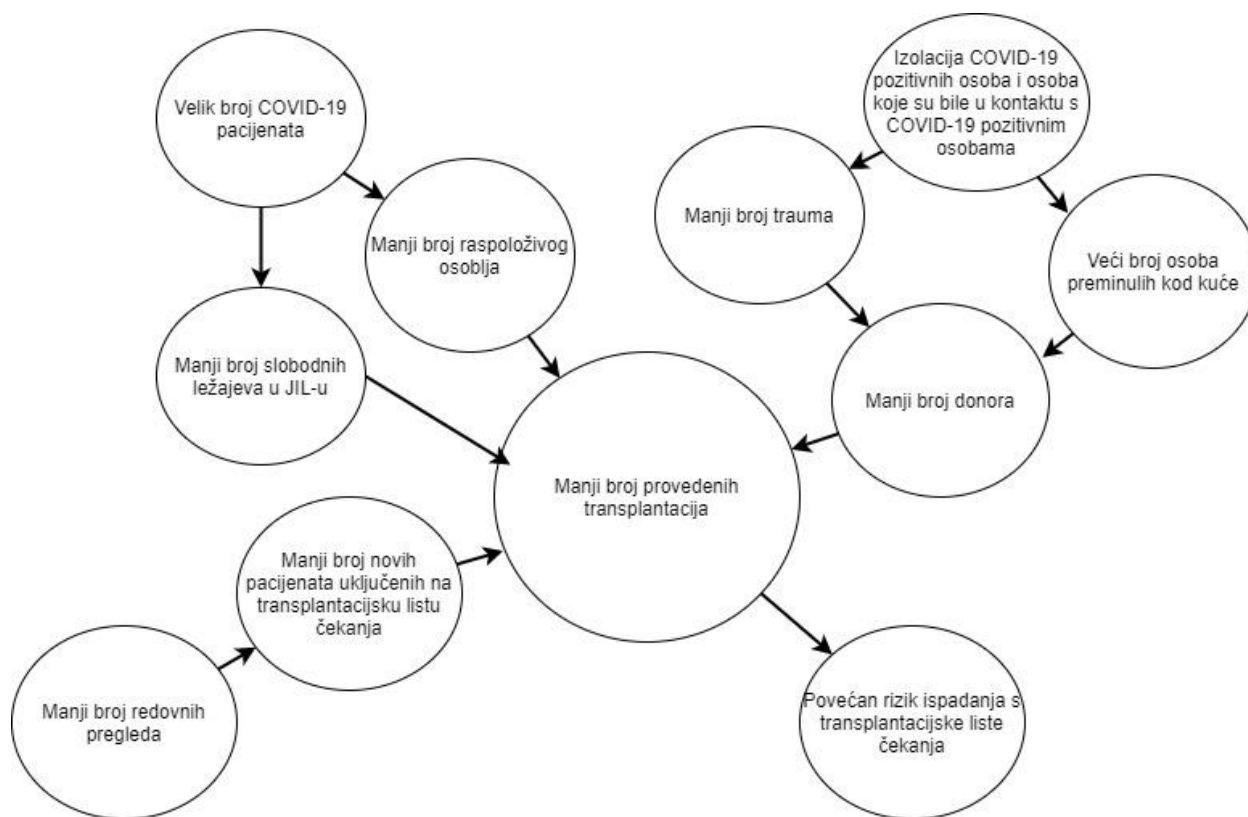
Velik broj COVID-19 pacijenata

Izolacija COVID-19 pozitivnih osoba i osoba koje su bile u kontaktu s COVID-19 pozitivnim osobama

Manji broj raspoloživog osoblja

Manji broj trauma

Veći broj osoba preminulih kod kuće

Manji broj slobodnih ležajeva u JIL-u

Manji broj donora

Manji broj provedenih transplantacija

Manji broj novih pacijenata uključenih na transplantacijsku listu čekanja

Manji broj redovnih pregleda

Povećan rizik ispadanja s transplantacijske liste čekanja